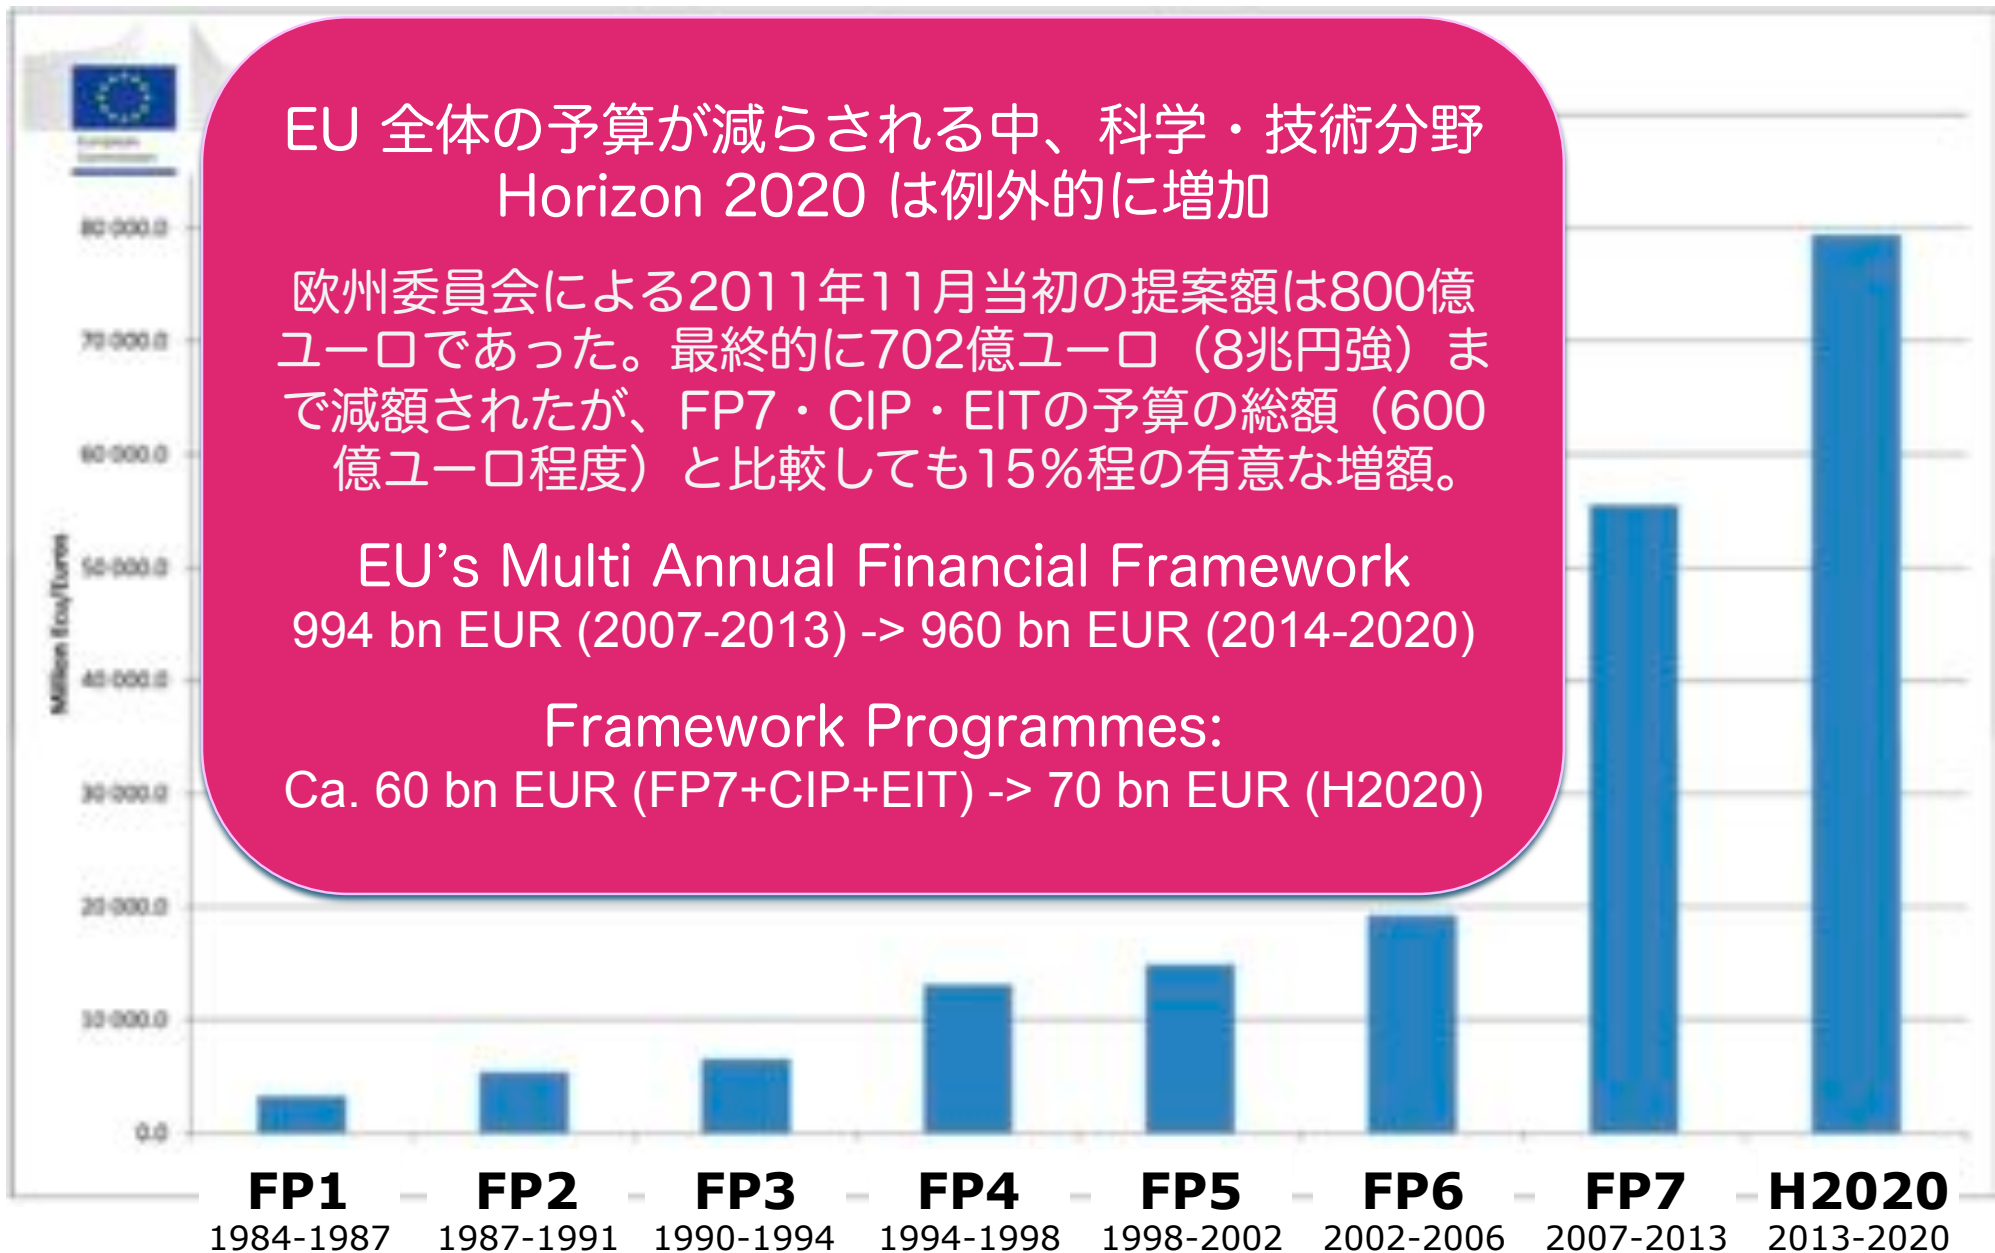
EU 全体の予算が減らされる中、科学・技術分野 Horizon 2020 は例外的に増加

欧州委員会による2011年11月当初の提案額は800億ユーロであった。最終的に702億ユーロ（8兆円強）まで減額されたが、FP7・CIP・EITの予算の総額（600億ユーロ程度）と比較しても15%程の有意な増額。

EU's Multi Annual Financial Framework
994 bn EUR (2007-2013) -> 960 bn EUR (2014-2020)

Framework Programmes:
Ca. 60 bn EUR (FP7+CIP+EIT) -> 70 bn EUR (H2020)

80 000.0
70 000.0
60 000.0
50 000.0
40 000.0
30 000.0
20 000.0
10 000.0
0.0

Million Ecu/Euro

FP1 1984-1987
FP2 1987-1991
FP3 1990-1994
FP4 1994-1998
FP5 1998-2002
FP6 2002-2006
FP7 2007-2013
H2020 2013-2020